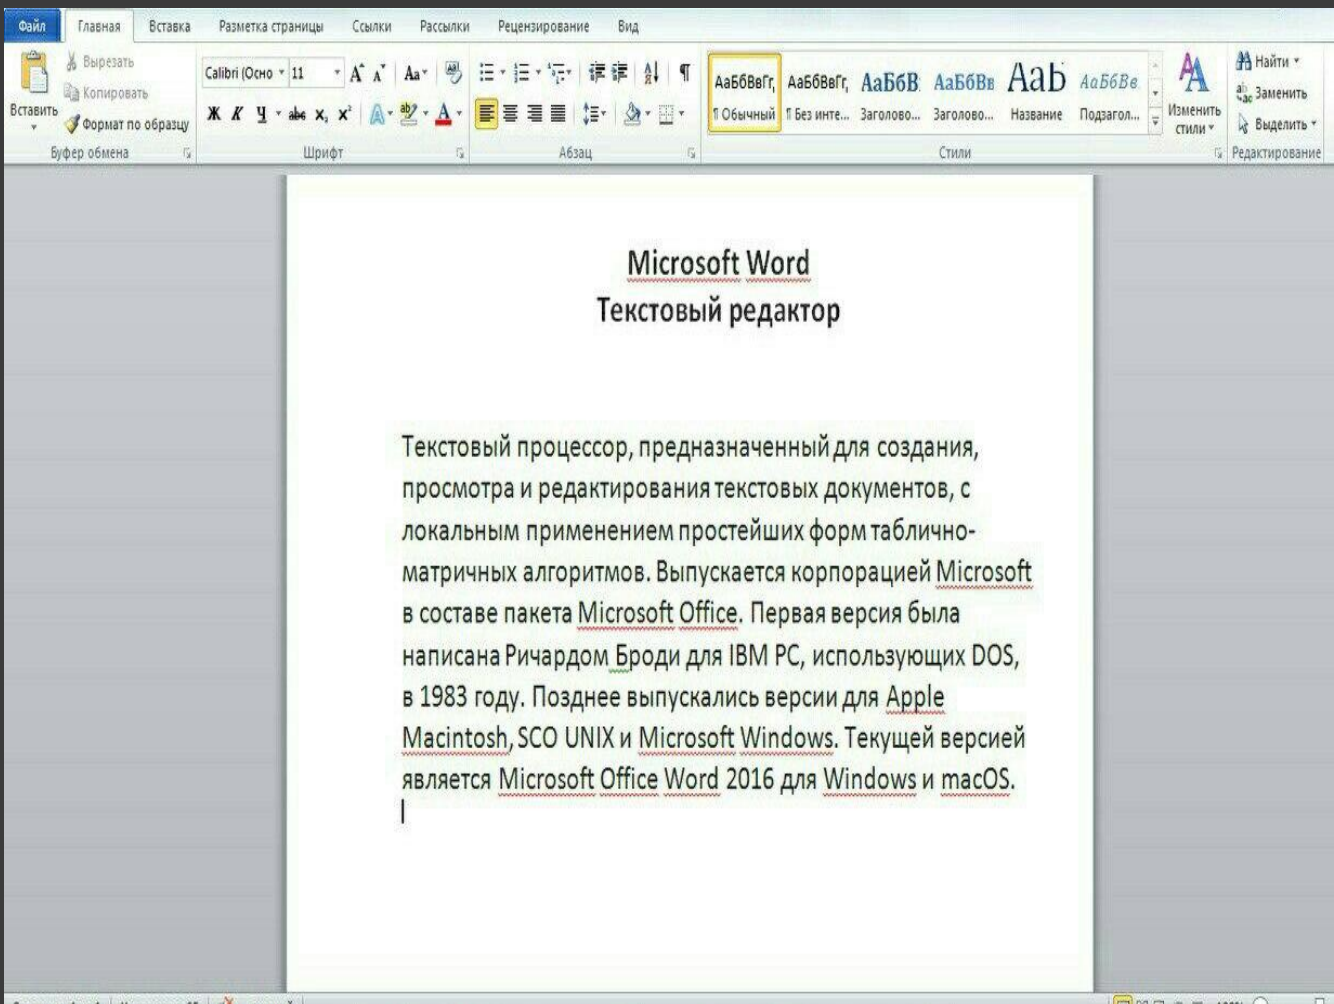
Файл Главная Вставка Разметка страницы Ссылки Рассылки Рецензирование Вид

Вставить
Вырезать
Копировать
Формат по образцу
Буфер обмена

Calibri (Осно 11
Ж К Ч abc $x_2$ $x^2$
Шрифт

Абзац

АаБбВвГг, ¶ Обычный
АаБбВвГг, ¶ Без инте...
АаБбВ Заголово...
АаБбВв Заголово...
АаБ Название
АаБбВв Подзагол...
Изменить стили
Стили

Найти
Заменить
Выделить
Редактирование

Microsoft Word
Текстовый редактор

Текстовый процессор, предназначенный для создания, просмотра и редактирования текстовых документов, с локальным применением простейших форм таблично-матричных алгоритмов. Выпускается корпорацией Microsoft в составе пакета Microsoft Office. Первая версия была написана Ричардом Броди для IBM PC, использующих DOS, в 1983 году. Позднее выпускались версии для Apple Macintosh, SCO UNIX и Microsoft Windows. Текущей версией является Microsoft Office Word 2016 для Windows и macOS.